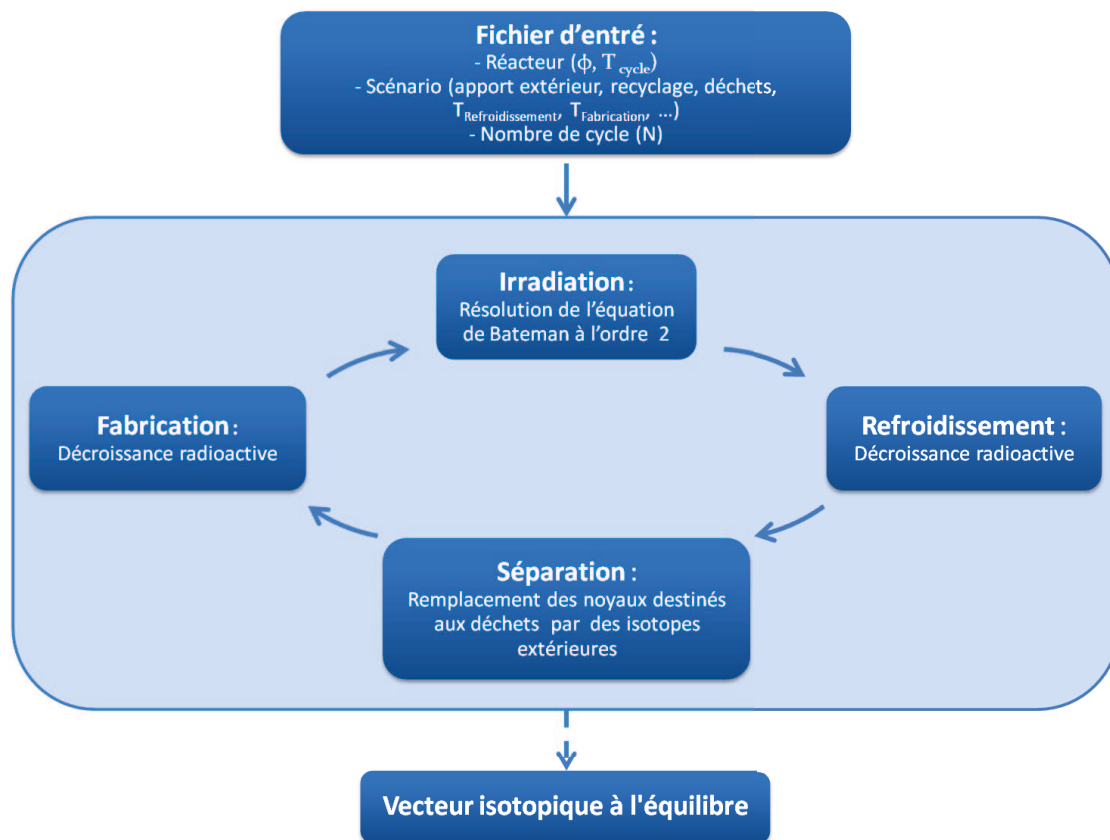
Fichier d'entré :
- Réacteur ($\phi$, $T_{cycle}$)
- Scénario (apport extérieur, recyclage, déchets, $T_{Refroidissement}$, $T_{Fabrication}$, …)
- Nombre de cycle (N)

Irradiation :
Résolution de l'équation de Bateman à l'ordre 2

Refroidissement :
Décroissance radioactive

Séparation :
Remplacement des noyaux destinés aux déchets par des isotopes extérieures

Fabrication :
Décroissance radioactive

Vecteur isotopique à l'équilibre